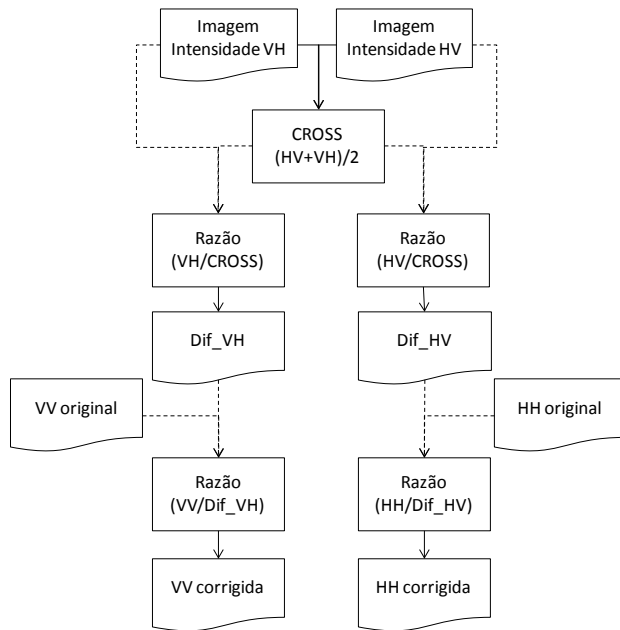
Imagem Intensidade VH

Imagem Intensidade HV

CROSS (HV+VH)/2

Razão (VH/CROSS)

Razão (HV/CROSS)

Dif_VH

Dif_HV

VV original

HH original

Razão (VV/Dif_VH)

Razão (HH/Dif_HV)

VV corrigida

HH corrigida